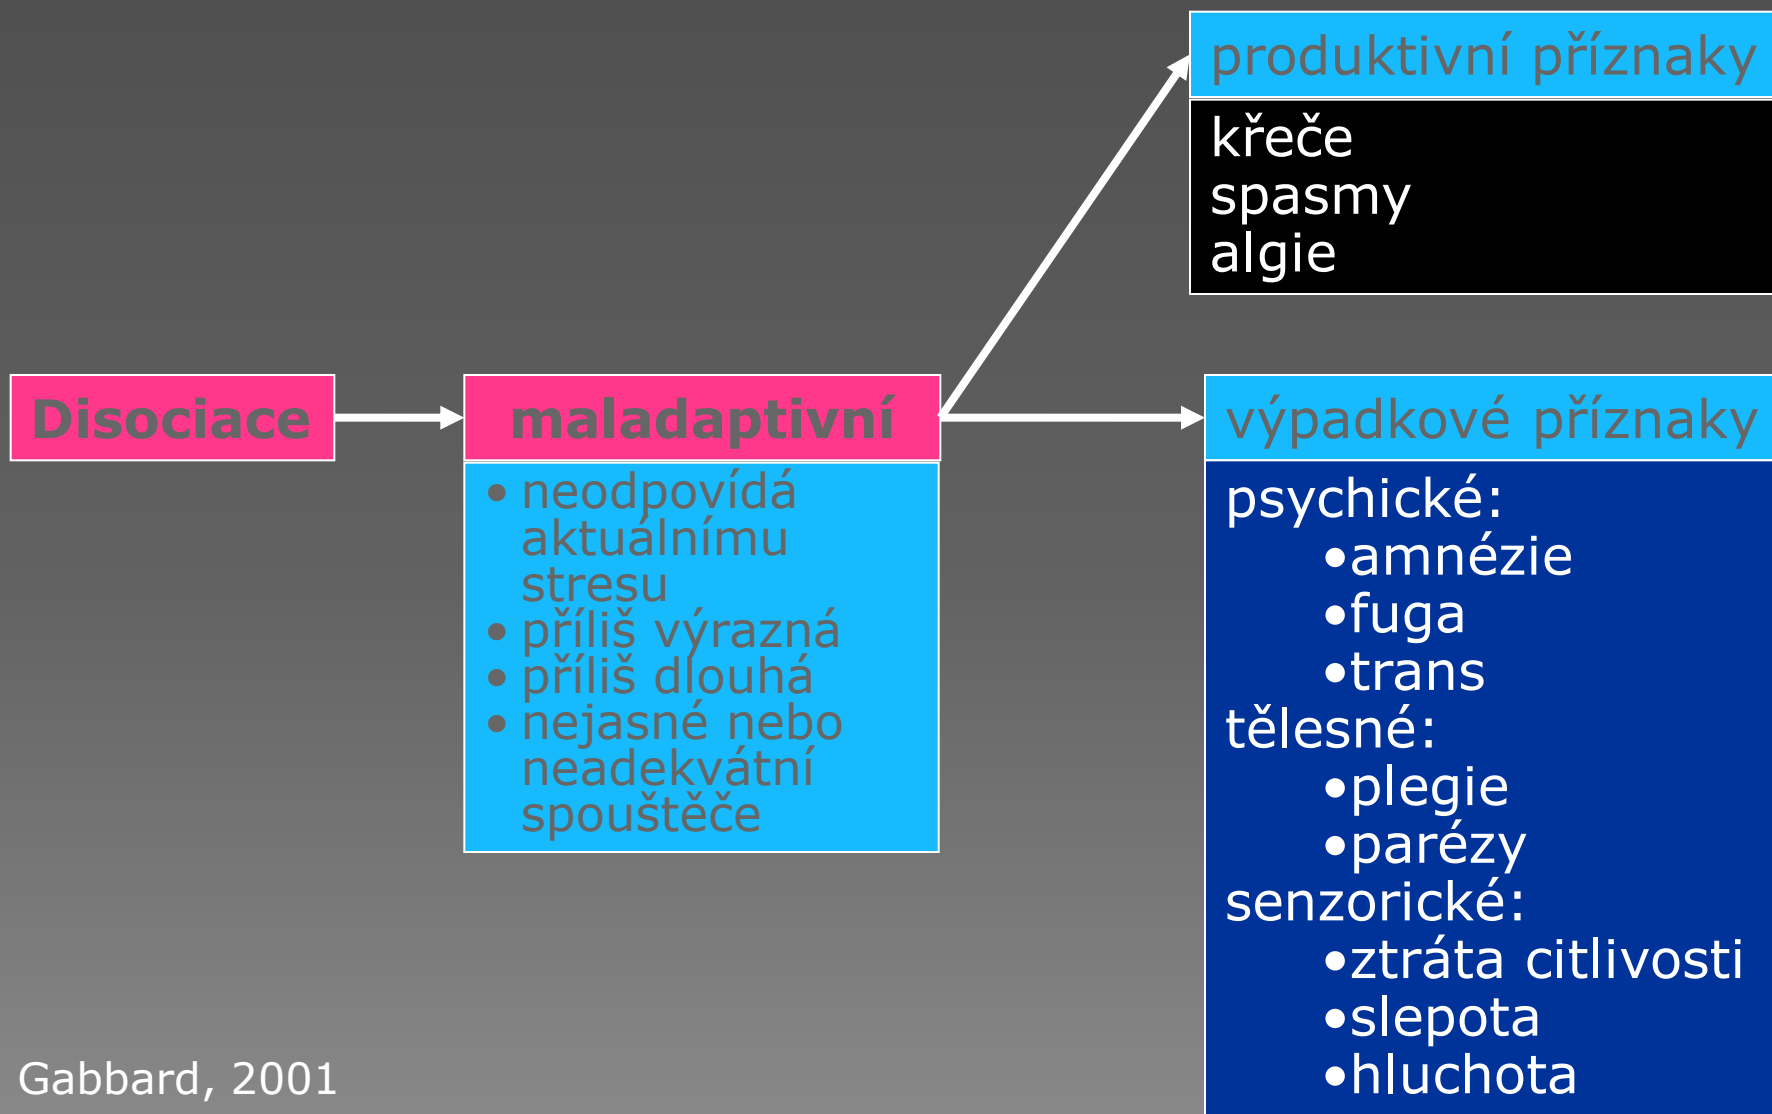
Disociace

maladaptivní

• neodpovídá aktuálnímu stresu
• příliš výrazná
• příliš dlouhá
• nejasné nebo neadekvátní spouštěče

produktivní příznaky

křeče
spasmy
algie

výpadkové příznaky

psychické:
•amnézie
•fuga
•trans
tělesné:
•plegie
•parézy
senzorické:
•ztráta citlivosti
•slepota
•hluchota

Gabbard, 2001